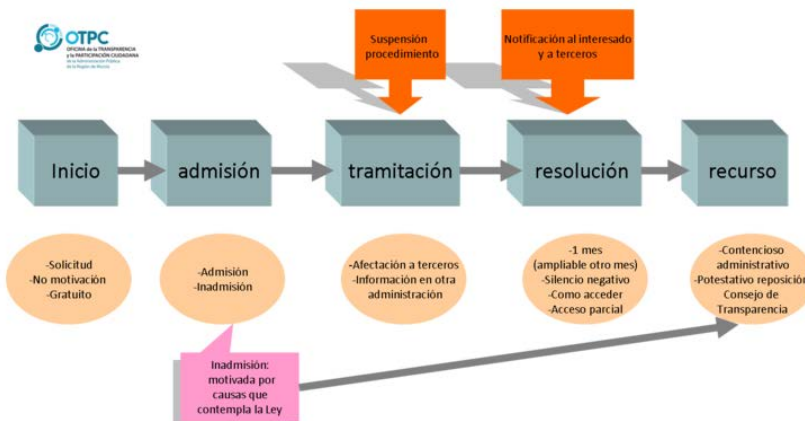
OTPC
OFICINA de la TRANSPARENCIA y la PARTICIPACIÓN CIUDADANA de la Administración Pública de la Región de Murcia

Suspensión procedimiento

Notificación al interesado y a terceros

Inicio

admisión

tramitación

resolución

recurso

-Solicitud
-No motivación
-Gratuito

-Admisión
-Inadmisión

-Afectación a terceros
-Información en otra administración

-1 mes (ampliable otro mes)
-Silencio negativo
-Como acceder
-Acceso parcial

-Contencioso administrativo
-Potestativo reposición
Consejo de Transparencia

Inadmisión: motivada por causas que contempla la Ley